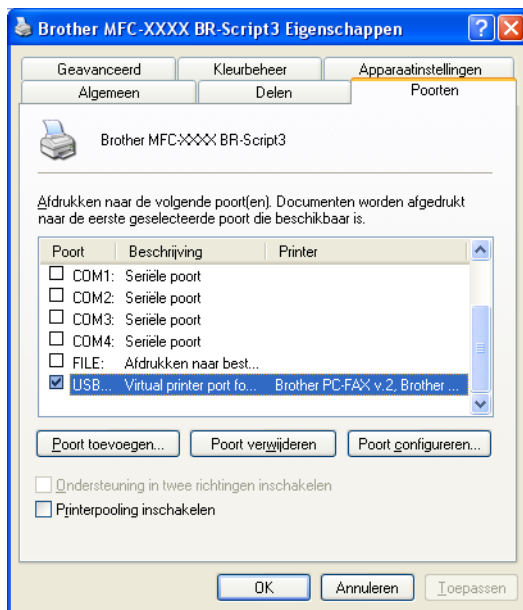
Brother MFC-XXXX BR-Script3 Eigenschappen

Geavanceerd | Kleurbeheer | Apparaatinstellingen
Algemeen | Delen | Poorten

Brother MFC-XXXX BR-Script3

Afdrukken naar de volgende poort(en). Documenten worden afgedrukt naar de eerste geselecteerde poort die beschikbaar is.

| Poort | Beschrijving | Printer |
|---|---|---|
| COM1: | Seriële poort | |
| COM2: | Seriële poort | |
| COM3: | Seriële poort | |
| COM4: | Seriële poort | |
| FILE: | Afdrukken naar best... | |
| USB... | Virtual printer port fo... | Brother PC-FAX v.2, Brother ... |

Poort toevoegen... | Poort verwijderen | Poort configureren...

Ondersteuning in twee richtingen inschakelen
Printerpooling inschakelen

OK | Annuleren | Toepassen